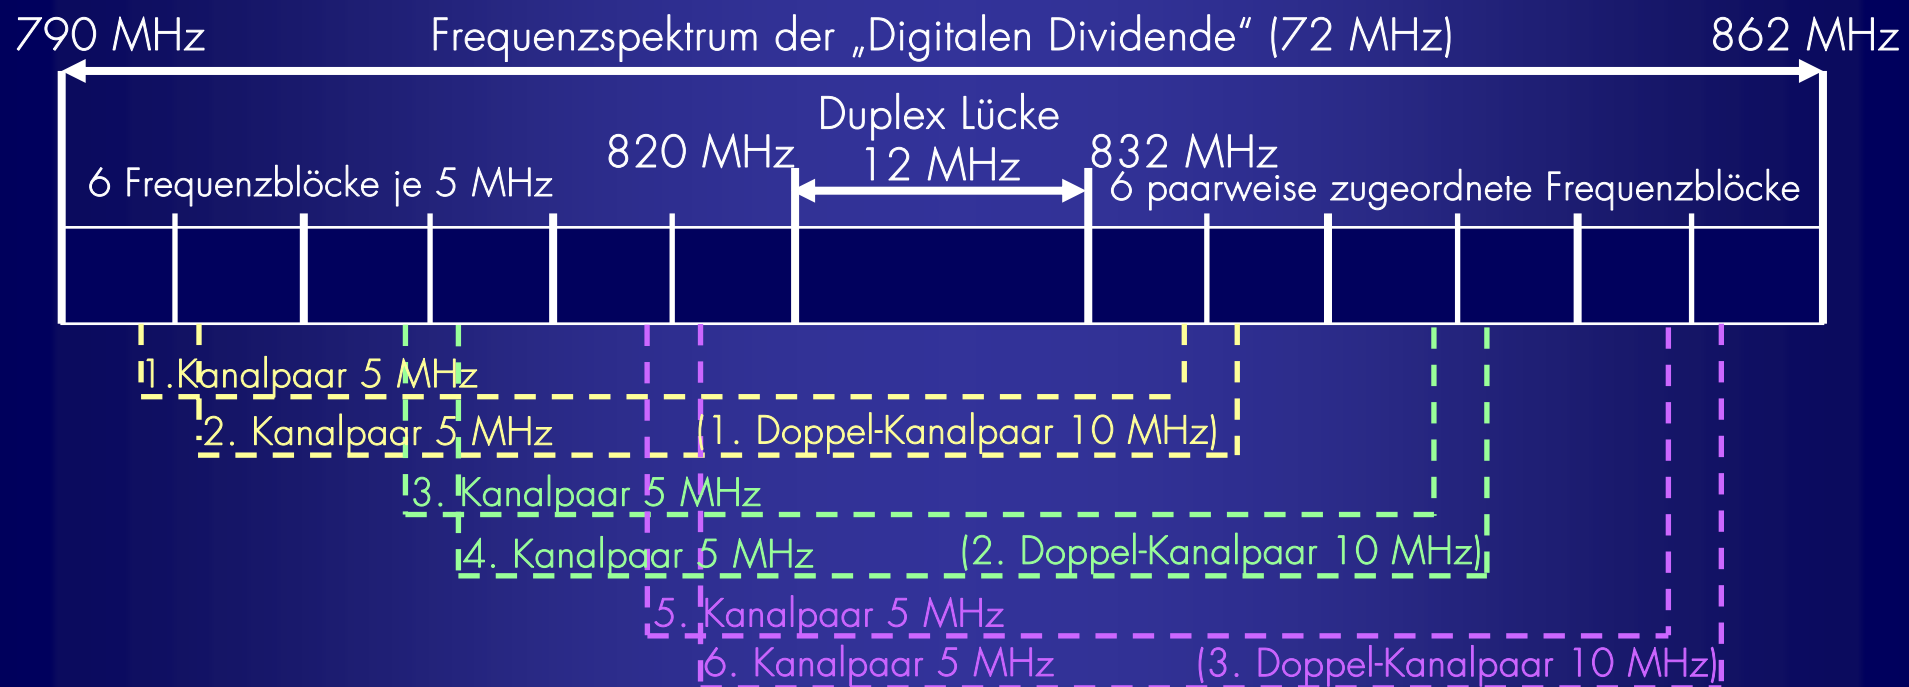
790 MHz Frequenzspektrum der „Digitalen Dividende“ (72 MHz) 862 MHz

Duplex Lücke 12 MHz

820 MHz

832 MHz

6 Frequenzblöcke je 5 MHz

6 paarweise zugeordnete Frequenzblöcke

1. Kanalpaar 5 MHz

2. Kanalpaar 5 MHz

(1. Doppel-Kanalpaar 10 MHz)

3. Kanalpaar 5 MHz

4. Kanalpaar 5 MHz

(2. Doppel-Kanalpaar 10 MHz)

5. Kanalpaar 5 MHz

6. Kanalpaar 5 MHz

(3. Doppel-Kanalpaar 10 MHz)